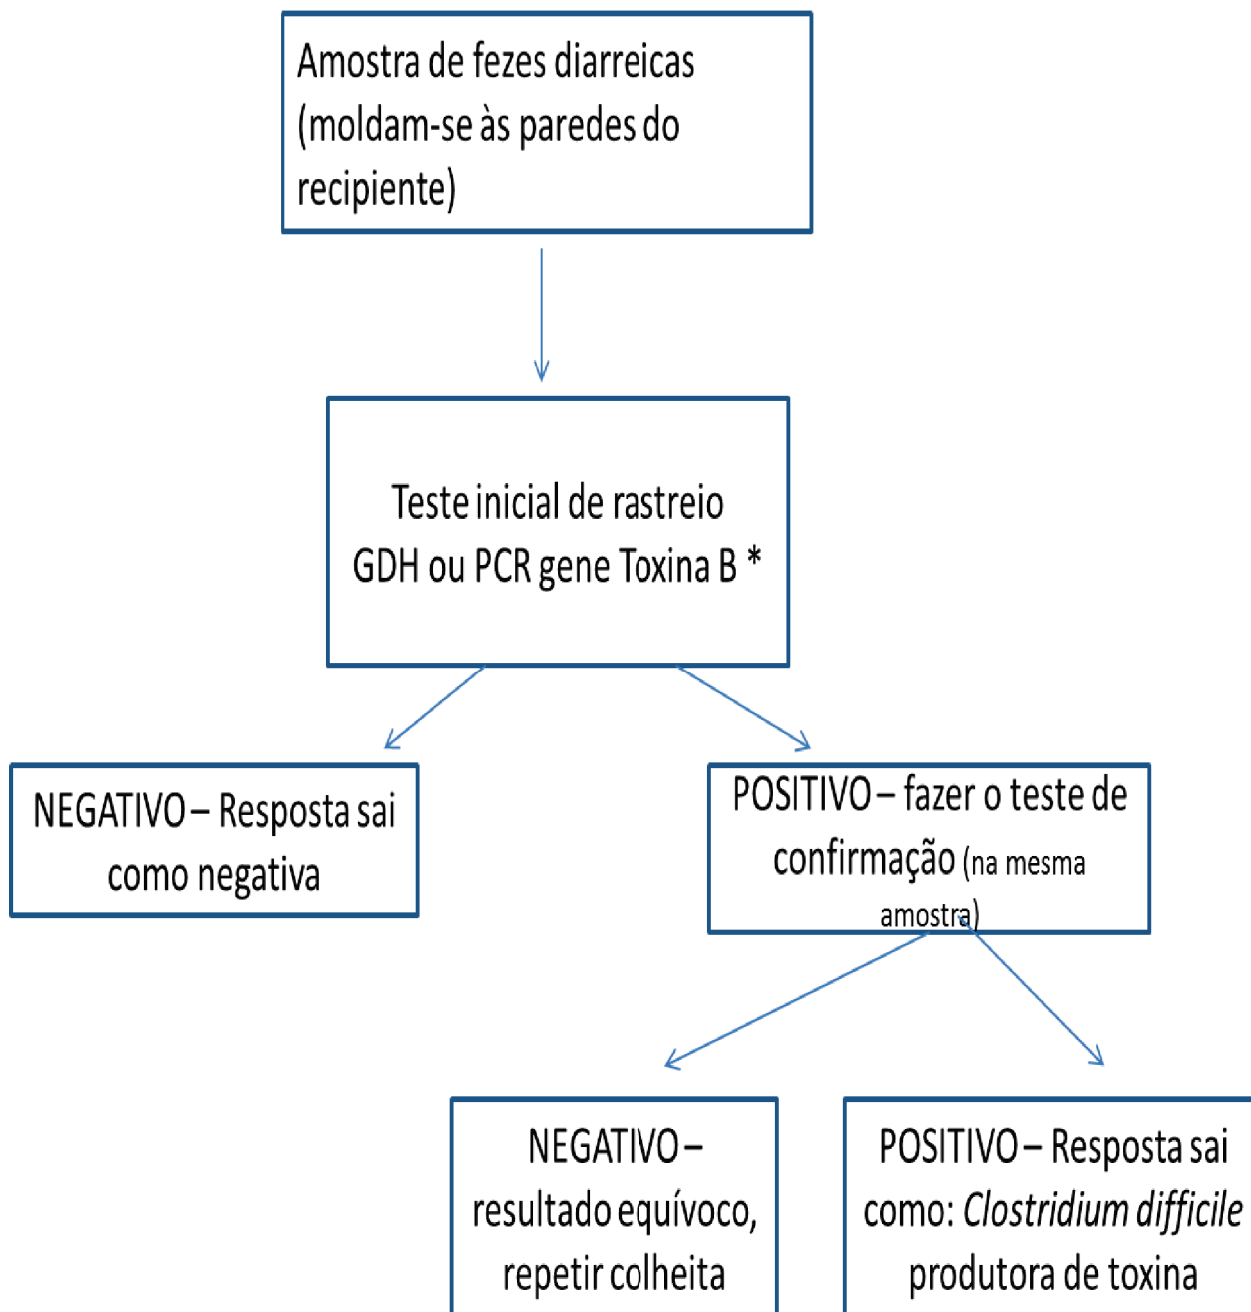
Amostra de fezes diarreicas (moldam-se às paredes do recipiente)

Teste inicial de rastreio GDH ou PCR gene Toxina B *

NEGATIVO – Resposta sai como negativa

POSITIVO – fazer o teste de confirmação (na mesma amostra)

NEGATIVO – resultado equívoco, repetir colheita

POSITIVO – Resposta sai como: *Clostridium difficile* produtora de toxina